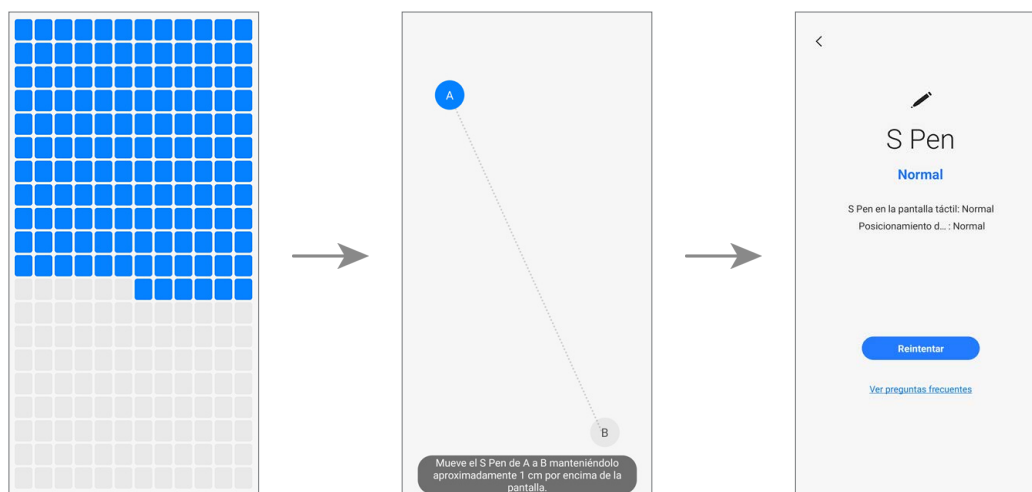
A

B

Mueve el S Pen de A a B manteniéndolo aproximadamente 1 cm por encima de la pantalla.

<

S Pen

Normal

S Pen en la pantalla táctil: Normal
Posicionamiento d... : Normal

Reintentar

Ver preguntas frecuentes